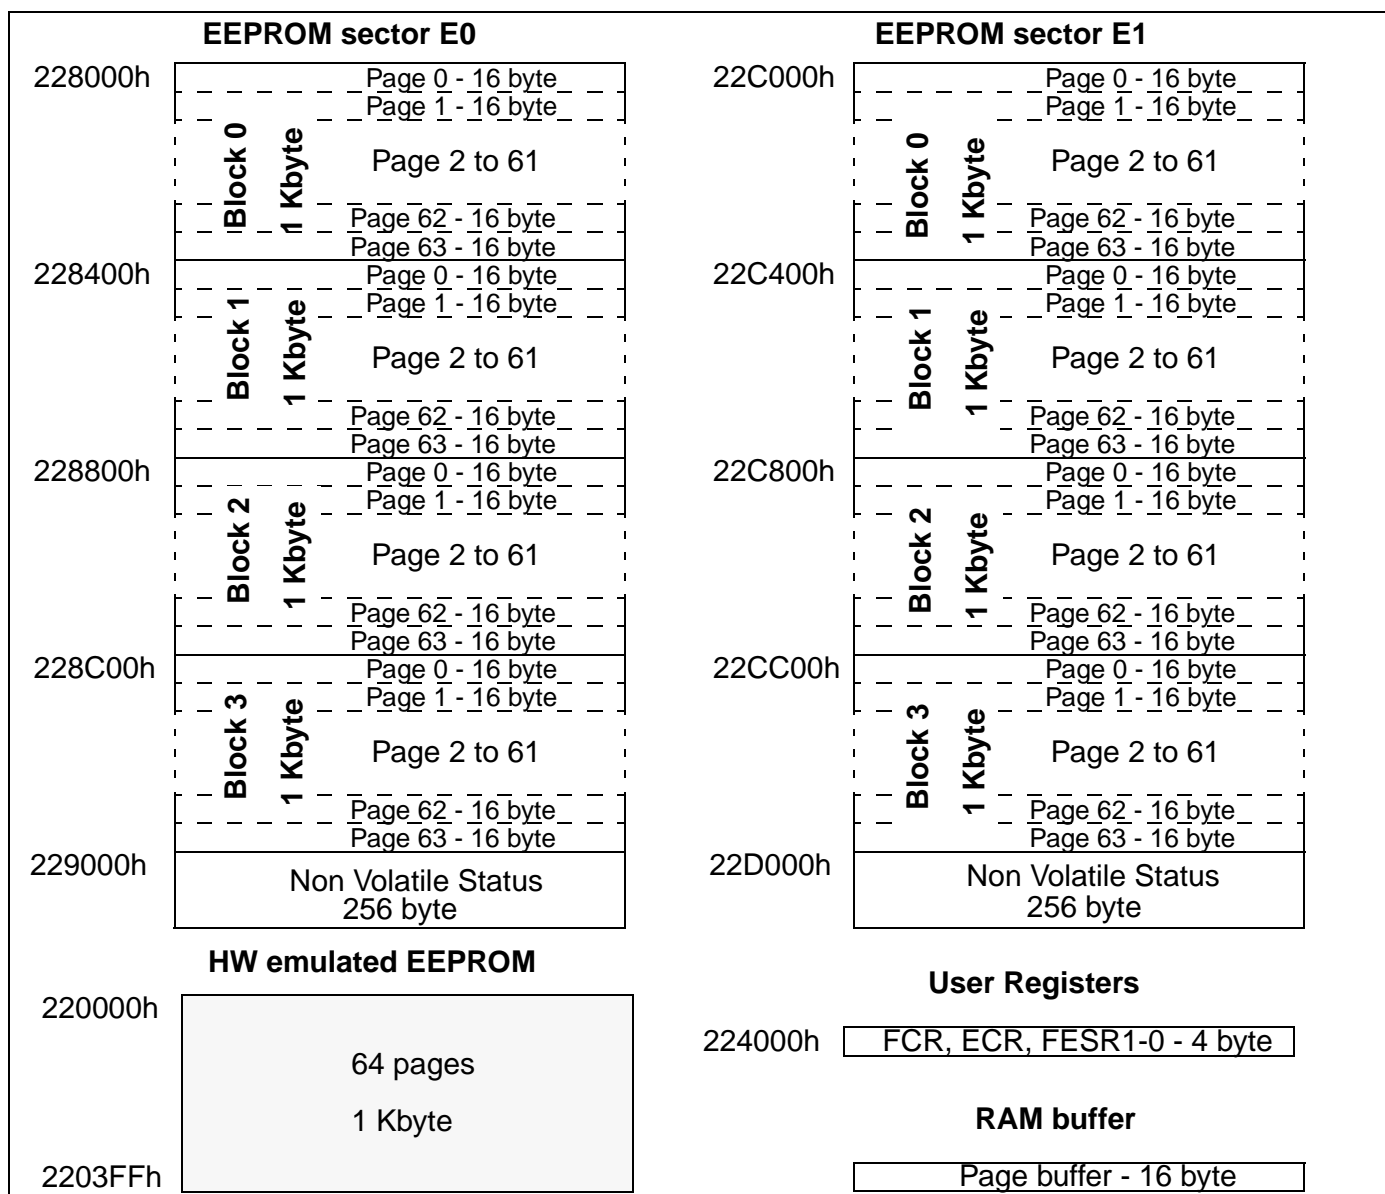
EEPROM sector E0

228000h
Page 0 - 16 byte
Page 1 - 16 byte
Block 0
1 Kbyte
Page 2 to 61
Page 62 - 16 byte
Page 63 - 16 byte

228400h
Page 0 - 16 byte
Page 1 - 16 byte
Block 1
1 Kbyte
Page 2 to 61
Page 62 - 16 byte
Page 63 - 16 byte

228800h
Page 0 - 16 byte
Page 1 - 16 byte
Block 2
1 Kbyte
Page 2 to 61
Page 62 - 16 byte
Page 63 - 16 byte

228C00h
Page 0 - 16 byte
Page 1 - 16 byte
Block 3
1 Kbyte
Page 2 to 61
Page 62 - 16 byte
Page 63 - 16 byte

229000h
Non Volatile Status
256 byte

EEPROM sector E1

22C000h
Page 0 - 16 byte
Page 1 - 16 byte
Block 0
1 Kbyte
Page 2 to 61
Page 62 - 16 byte
Page 63 - 16 byte

22C400h
Page 0 - 16 byte
Page 1 - 16 byte
Block 1
1 Kbyte
Page 2 to 61
Page 62 - 16 byte
Page 63 - 16 byte

22C800h
Page 0 - 16 byte
Page 1 - 16 byte
Block 2
1 Kbyte
Page 2 to 61
Page 62 - 16 byte
Page 63 - 16 byte

22CC00h
Page 0 - 16 byte
Page 1 - 16 byte
Block 3
1 Kbyte
Page 2 to 61
Page 62 - 16 byte
Page 63 - 16 byte

22D000h
Non Volatile Status
256 byte

HW emulated EEPROM

220000h
64 pages
1 Kbyte
2203FFh

User Registers

224000h
FCR, ECR, FESR1-0 - 4 byte

RAM buffer

Page buffer - 16 byte